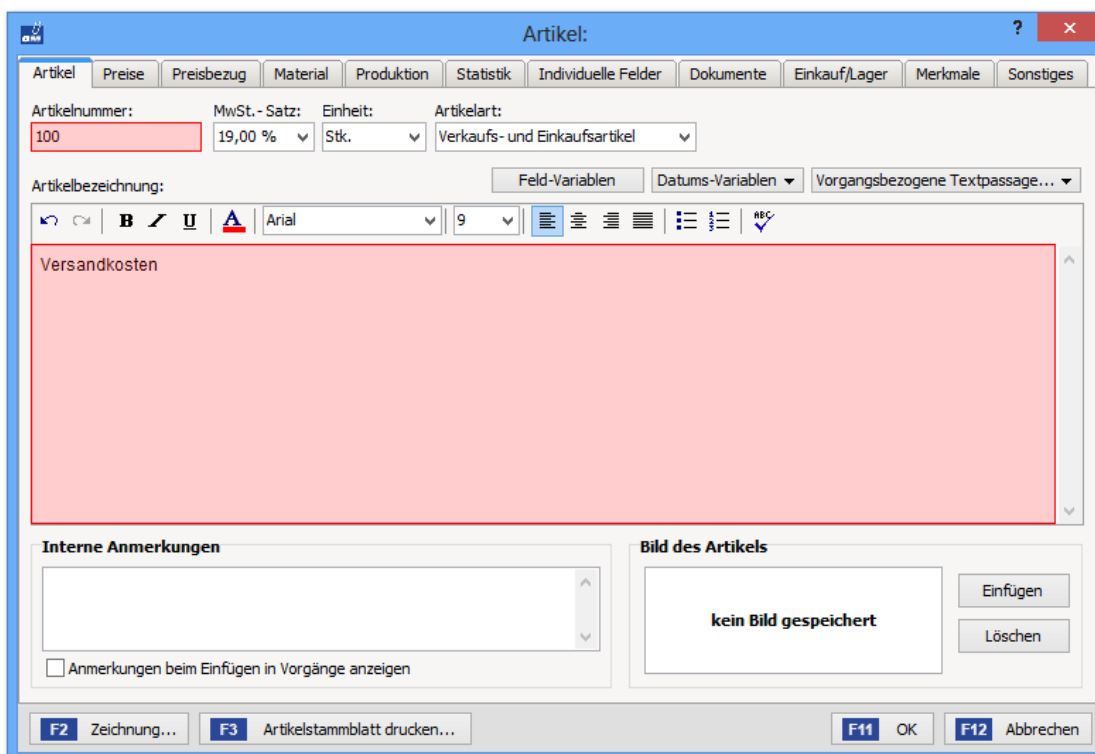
Artikel:

?

Artikel | Preise | Preisbezug | Material | Produktion | Statistik | Individuelle Felder | Dokumente | Einkauf/Lager | Merkmale | Sonstiges

Artikelnummer:
100

MwSt.- Satz:
19,00 %

Einheit:
Stk.

Artikelart:
Verkaufs- und Einkaufsartikel

Artikelbezeichnung:

Feld-Variablen

Datums-Variablen

Vorgangsbezogene Textpassage...

B I U A Arial 9

ABC

Versandkosten

Interne Anmerkungen

Anmerkungen beim Einfügen in Vorgänge anzeigen

Bild des Artikels

kein Bild gespeichert

Einfügen

Löschen

F2 Zeichnung...

F3 Artikelstammblatt drucken...

F11 OK

F12 Abbrechen